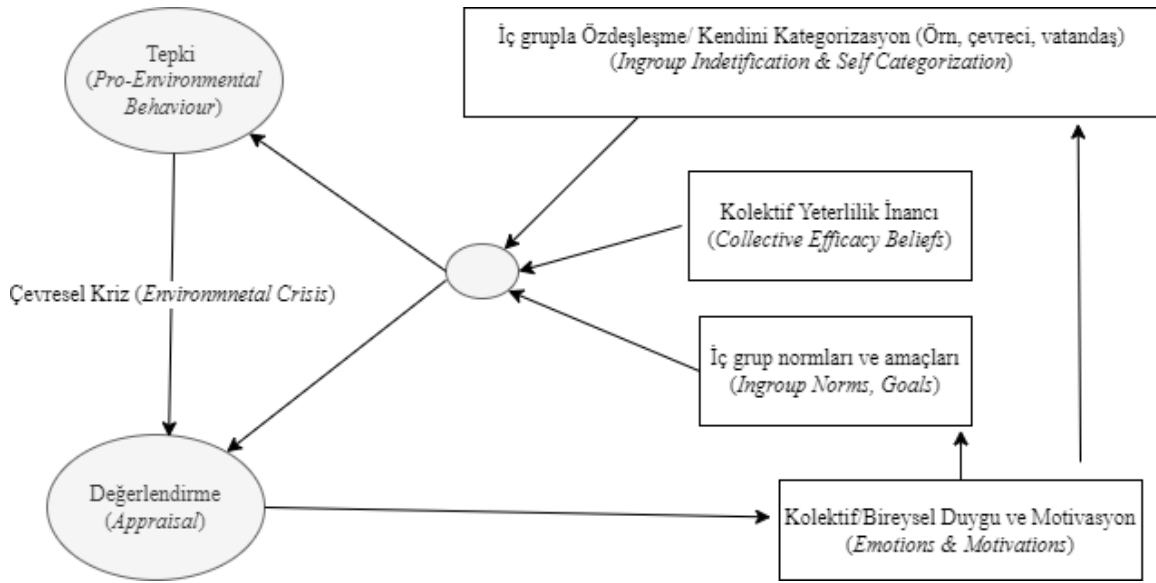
Tepki
(*Pro-Environmental Behaviour*)

İç grupla Özdeşleşme/ Kendini Kategorizasyon (Örn, çevreci, vatandaş)
(*Ingroup Indetification & Self Categorization*)

Kolektif Yeterlilik İnancı
(*Collective Efficacy Beliefs*)

Çevresel Kriz (*Environmnetal Crisis*)

İç grup normları ve amaçları
(*Ingroup Norms, Goals*)

Değerlendirme
(*Appraisal*)

Kolektif/Bireysel Duygu ve Motivasyon
(*Emotions & Motivations*)